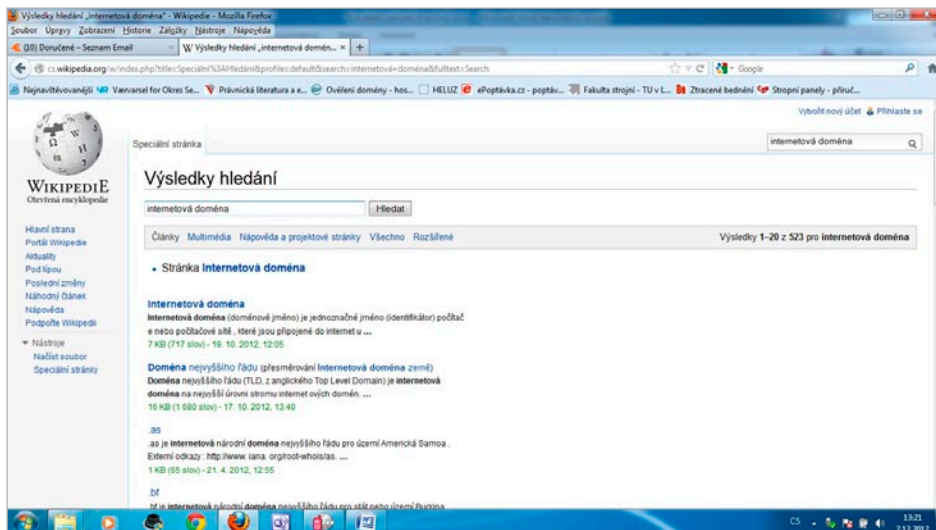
Výsledky hledání „internetová doména" - Wikipedie - Mozilla Firefox
Soubor Úpravy Zobrazení Historie Záložky Nástroje Nápověda
(10) Doručené - Seznam Email
W Výsledky hledání „internetová domén... ×
cs.wikipedia.org/w/index.php?title=Speci%C3%A1ln%C3%AD%3AHled%C3%A1n%C3%AD&profile=default&search=internetová+doména&fulltext=Search
Google
Nejnavštěvovanější Værvarsel for Okres Se... Právnická literatura a e... Ověření domény - hos... HELUZ ePoptávka.cz - poptáv... Fakulta strojní - TU v L... Ztracené bednění Stropní panely - příruč...
Vytvořit nový účet Přihlaste se
Speciální stránka
internetová doména
WIKIPEDIE
Otevřená encyklopedie
Hlavní strana
Portál Wikipedie
Aktuality
Pod lípou
Poslední změny
Náhodný článek
Nápověda
Podpořte Wikipedii
Nástroje
Načíst soubor
Speciální stránky
Výsledky hledání
internetová doména
Hledat
Články Multimédia Nápověda a projektové stránky Všechno Rozšířené
Výsledky 1–20 z 523 pro internetová doména
• Stránka Internetová doména
Internetová doména
Internetová doména (doménové jméno) je jednoznačné jméno (identifikátor) počítač e nebo počítačové sítě , které jsou připojené do internetu ...
7 KB (717 slov) - 19. 10. 2012, 12:05
Doména nejvyššího řádu (přesměrování Internetová doména země)
Doména nejvyššího řádu (TLD, z anglického Top Level Domain) je internetová doména na nejvyšší úrovni stromu internetových domén. ...
16 KB (1 680 slov) - 17. 10. 2012, 13:40
.as
.as je internetová národní doména nejvyššího řádu pro území Americká Samoa . Externí odkazy : http://www. iana. org/root-whois/as. ...
1 KB (65 slov) - 21. 4. 2012, 12:55
.bf
.bf je internetová národní doména nejvyššího řádu pro stát nebo území Burkina
CS 13:21 2.12.2012